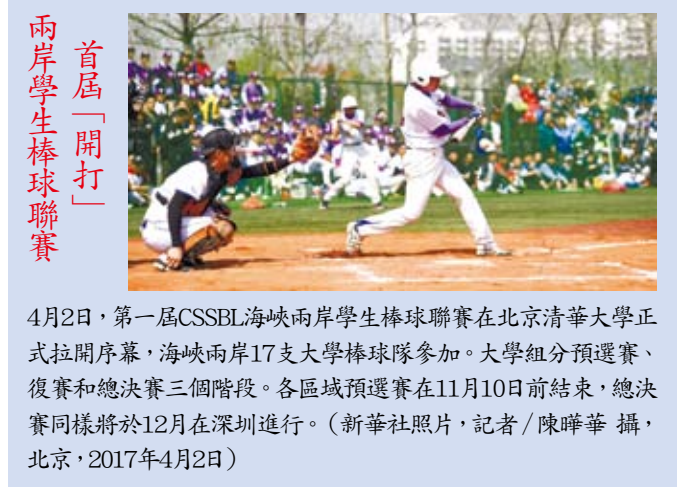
兩岸學生棒球聯賽

首屆「開打」

4月2日，第一屆CSSBL海峽兩岸學生棒球聯賽在北京清華大學正式拉開序幕，海峽兩岸17支大學棒球隊參加。大學組分預選賽、復賽和總決賽三個階段。各區域預選賽在11月10日前結束，總決賽同樣將於12月在深圳進行。（新華社照片，記者／陳曄華 攝，北京，2017年4月2日）